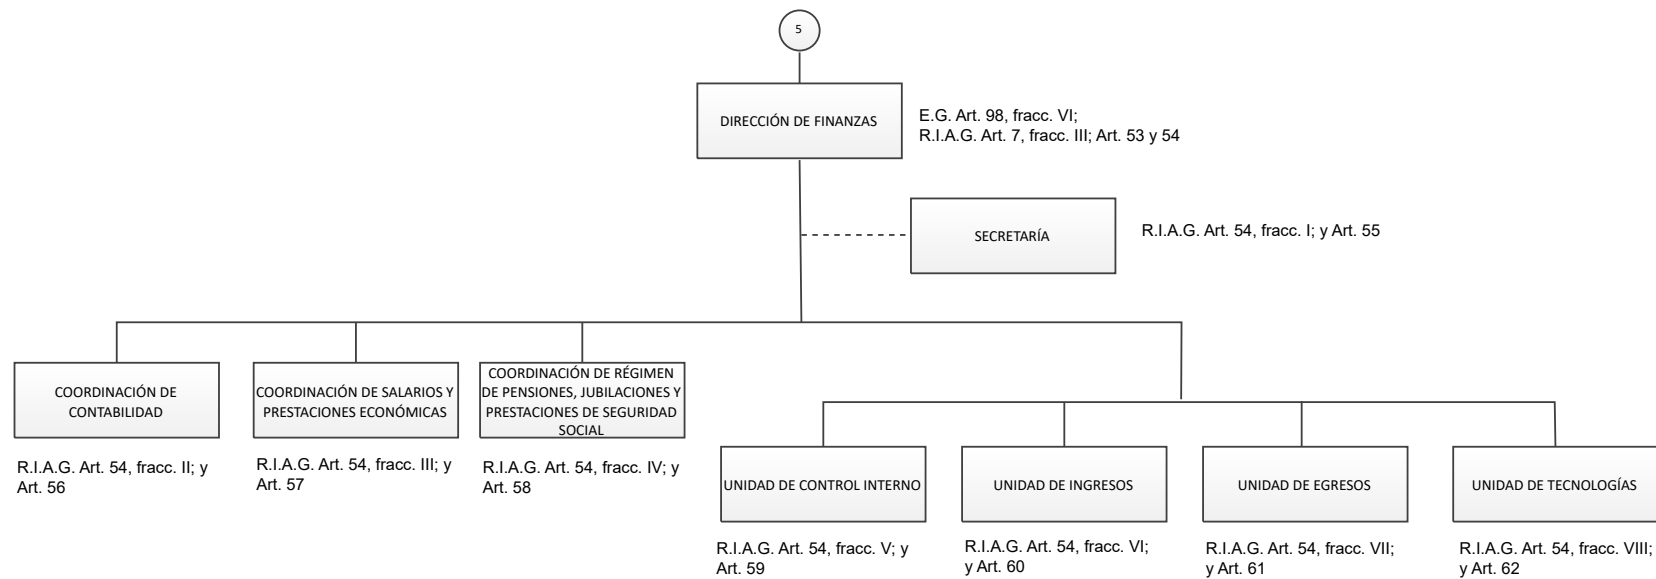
5

DIRECCIÓN DE FINANZAS

E.G. Art. 98, fracc. VI;
R.I.A.G. Art. 7, fracc. III; Art. 53 y 54

SECRETARÍA

R.I.A.G. Art. 54, fracc. I; y Art. 55

COORDINACIÓN DE CONTABILIDAD

R.I.A.G. Art. 54, fracc. II; y Art. 56

COORDINACIÓN DE SALARIOS Y PRESTACIONES ECONÓMICAS

R.I.A.G. Art. 54, fracc. III; y Art. 57

COORDINACIÓN DE RÉGIMEN DE PENSIONES, JUBILACIONES Y PRESTACIONES DE SEGURIDAD SOCIAL

R.I.A.G. Art. 54, fracc. IV; y Art. 58

UNIDAD DE CONTROL INTERNO

R.I.A.G. Art. 54, fracc. V; y Art. 59

UNIDAD DE INGRESOS

R.I.A.G. Art. 54, fracc. VI; y Art. 60

UNIDAD DE EGRESOS

R.I.A.G. Art. 54, fracc. VII; y Art. 61

UNIDAD DE TECNOLOGÍAS

R.I.A.G. Art. 54, fracc. VIII; y Art. 62